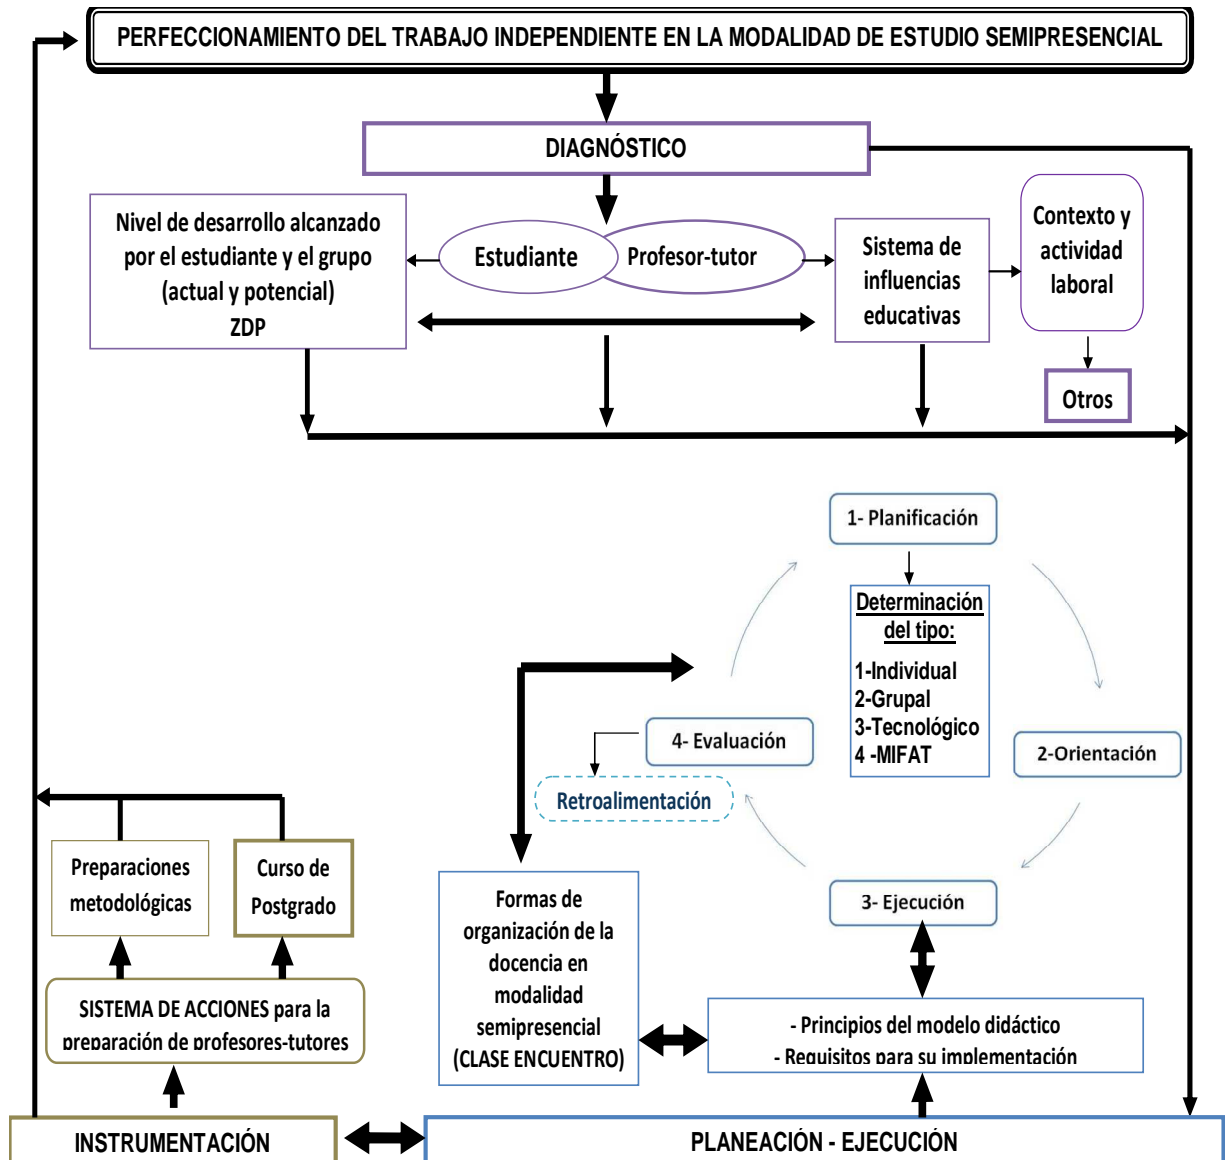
PERFECCIONAMIENTO DEL TRABAJO INDEPENDIENTE EN LA MODALIDAD DE ESTUDIO SEMIPRESENCIAL

DIAGNÓSTICO

Nivel de desarrollo alcanzado por el estudiante y el grupo (actual y potencial) ZDP

Estudiante

Profesor-tutor

Sistema de influencias educativas

Contexto y actividad laboral

Otros

1- Planificación

Determinación del tipo:

1-Individual
2-Grupal
3-Tecnológico
4 -MIFAT

4- Evaluación

Retroalimentación

2-Orientación

3- Ejecución

Preparaciones metodológicas

Curso de Postgrado

SISTEMA DE ACCIONES para la preparación de profesores-tutores

Formas de organización de la docencia en modalidad semipresencial (CLASE ENCUENTRO)

- Principios del modelo didáctico
- Requisitos para su implementación

INSTRUMENTACIÓN

PLANEACIÓN - EJECUCIÓN